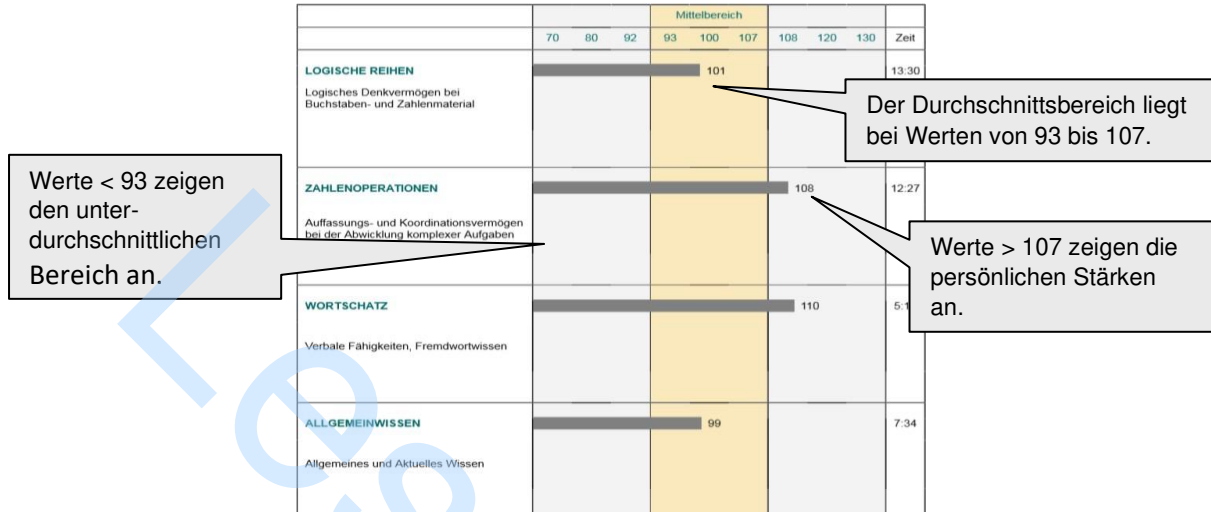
Mittelbereich

| | 70 | 80 | 92 | 93 | 100 | 107 | 108 | 120 | 130 | Zeit |
|---|---|---|---|---|---|---|---|---|---|---|
| LOGISCHE REIHEN Logisches Denkvermögen bei Buchstaben- und Zahlenmaterial | 101 | | | | | | | | | 13:30 |
| ZAHLENOPERATIONEN Auffassungs- und Koordinationsvermögen bei der Abwicklung komplexer Aufgaben | 108 | | | | | | | | | 12:27 |
| WORTSCHATZ Verbale Fähigkeiten, Fremdwortwissen | 110 | | | | | | | | | 5:1 |
| ALLGEMEINWISSEN Allgemeines und Aktuelles Wissen | 99 | | | | | | | | | 7:34 |

Der Durchschnittsbereich liegt bei Werten von 93 bis 107.

Werte < 93 zeigen den unterdurchschnittlichen Bereich an.

Werte > 107 zeigen die persönlichen Stärken an.